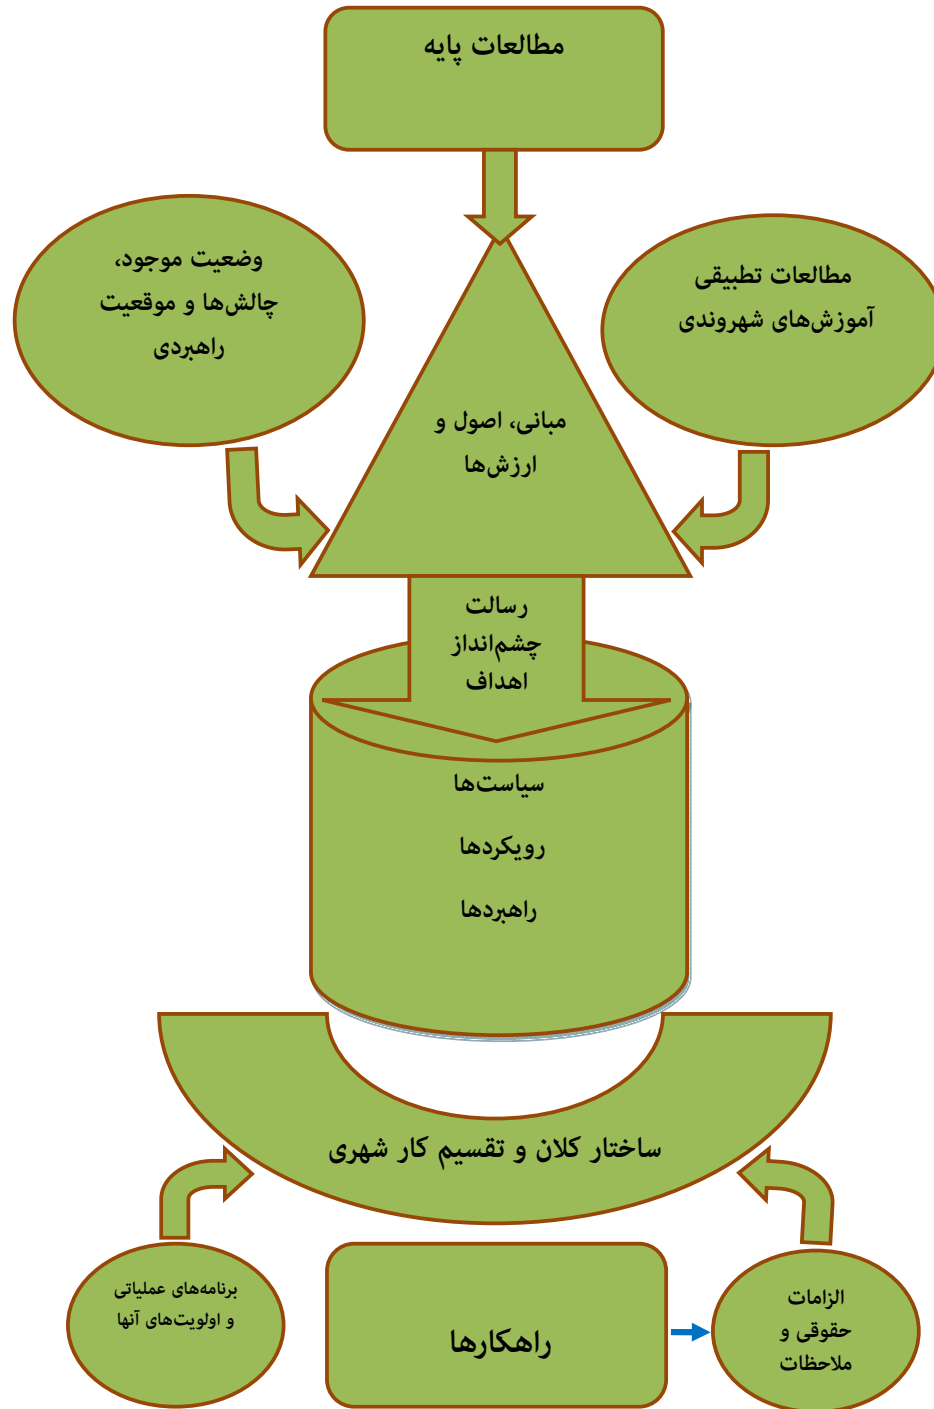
مطالعات پایه

وضعیت موجود، چالش‌ها و موقعیت راهبردی

مطالعات تطبیقی آموزش‌های شهروندی

مبانی، اصول و ارزش‌ها

رسالت
چشم‌انداز
اهداف

سیاست‌ها

رویکردها

راهبردها

ساختار کلان و تقسیم کار شهری

برنامه‌های عملیاتی و اولویت‌های آنها

راهکارها

الزامات حقوقی و ملاحظات